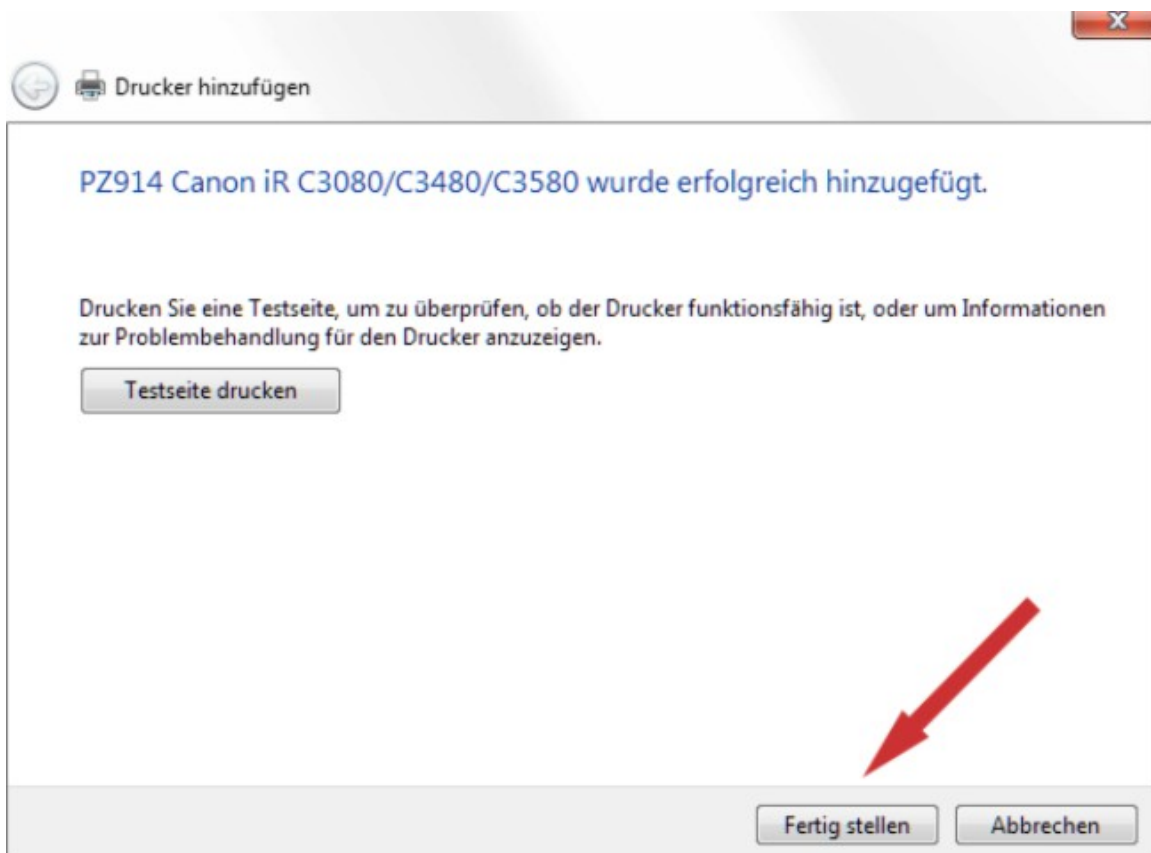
Drucker hinzufügen

PZ914 Canon iR C3080/C3480/C3580 wurde erfolgreich hinzugefügt.

Drucken Sie eine Testseite, um zu überprüfen, ob der Drucker funktionsfähig ist, oder um Informationen zur Problembehandlung für den Drucker anzuzeigen.

Testseite drucken

Fertig stellen

Abbrechen